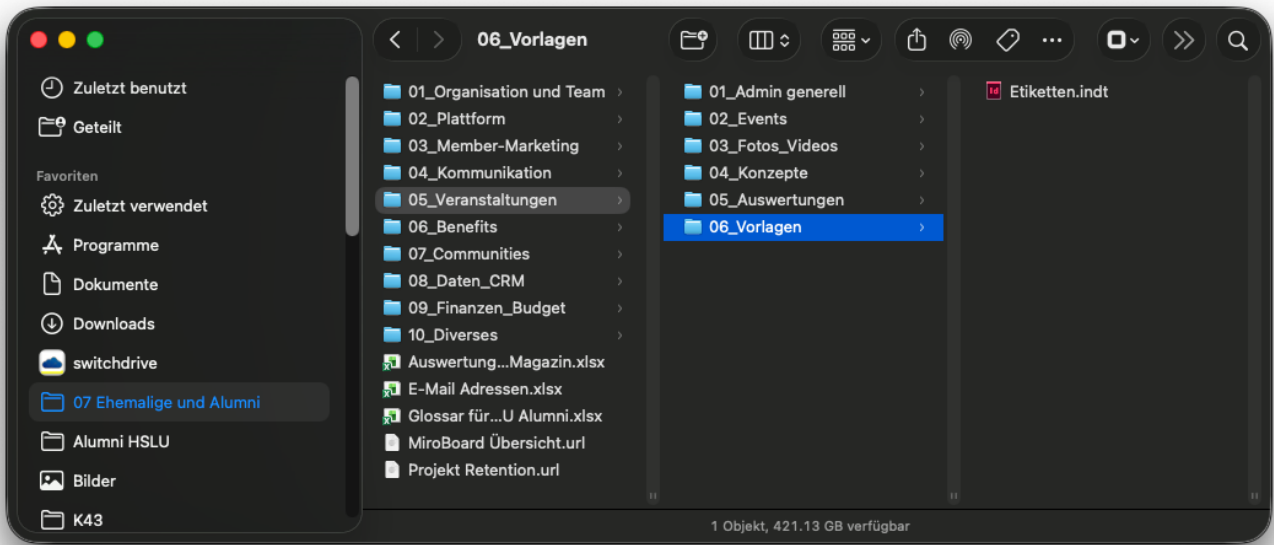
06_Vorlagen

Zuletzt benutzt
Geteilt
Favoriten
Zuletzt verwendet
Programme
Dokumente
Downloads
switchdrive
07 Ehemalige und Alumni
Alumni HSLU
Bilder
K43

01_Organisation und Team
02_Plattform
03_Member-Marketing
04_Kommunikation
05_Veranstaltungen
06_Benefits
07_Communities
08_Daten_CRM
09_Finanzen_Budget
10_Diverses
Auswertung...Magazin.xlsx
E-Mail Adressen.xlsx
Glossar für...U Alumni.xlsx
MiroBoard Übersicht.url
Projekt Retention.url

01_Admin generell
02_Events
03_Fotos_Videos
04_Konzepte
05_Auswertungen
06_Vorlagen

Etiketten.indt

1 Objekt, 421.13 GB verfügbar